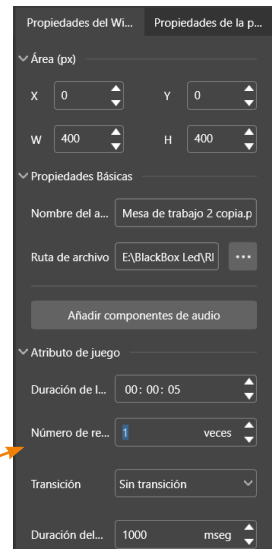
Propiedades del Wi...
Propiedades de la p...

Área (px)

X 0
Y 0
W 400
H 400

Propiedades Básicas

Nombre del a... Mesa de trabajo 2 copia.p

Ruta de archivo E:\BlackBox Led\Rl

...

Añadir componentes de audio

Atributo de juego

Duración de l... 00: 00: 05

Número de re... 1 veces

Transición Sin transición

Duración del... 1000 mseg